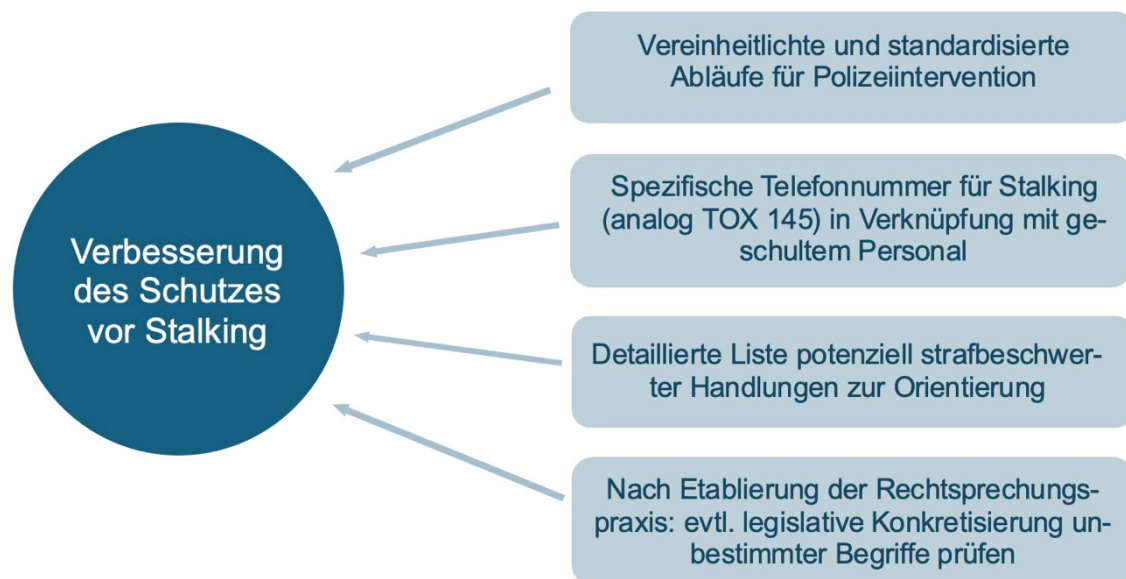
Verbesserung des Schutzes vor Stalking

Vereinheitlichte und standardisierte Abläufe für Polizeiintervention

Spezifische Telefonnummer für Stalking (analog TOX 145) in Verknüpfung mit geschultem Personal

Detaillierte Liste potenziell strafbeschwerter Handlungen zur Orientierung

Nach Etablierung der Rechtsprechungspraxis: evtl. legislative Konkretisierung unbestimmter Begriffe prüfen